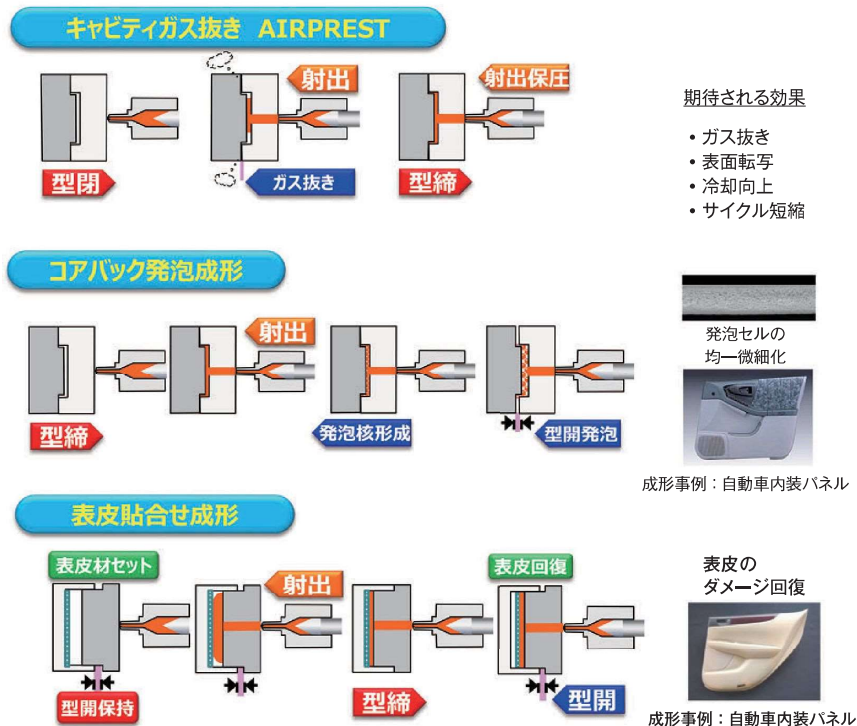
キャビティガス抜き AIRPREST

射出

射出保圧

型閉

ガス抜き

型締

期待される効果

• ガス抜き
• 表面転写
• 冷却向上
• サイクル短縮

コアバック発泡成形

射出

型締

発泡核形成

型開発泡

発泡セルの均一微細化

成形事例：自動車内装パネル

表皮貼合せ成形

表皮材セット

射出

表皮回復

型開保持

型締

型開

表皮のダメージ回復

成形事例：自動車内装パネル